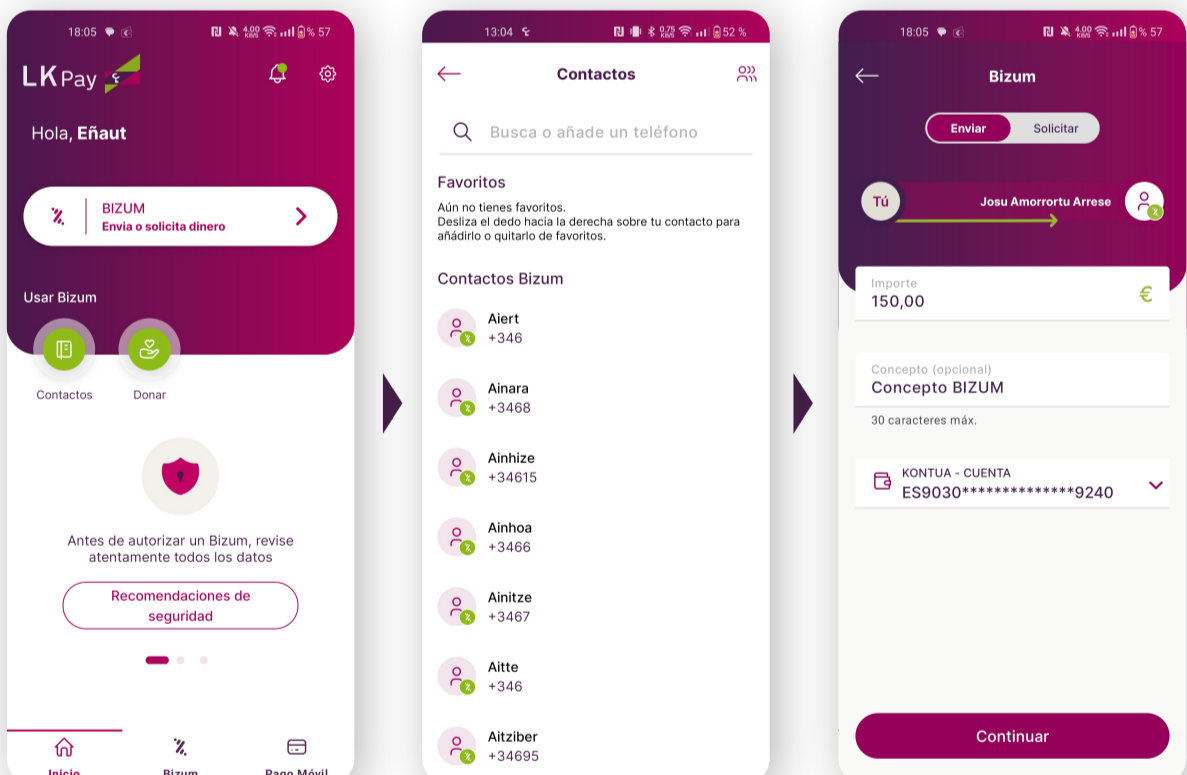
18:05 57

LK Pay

Hola, Eñaut

BIZUM
Envía o solicita dinero

Usar Bizum

Contactos

Donar

Antes de autorizar un Bizum, revise atentamente todos los datos

Recomendaciones de seguridad

Inicio

Bizum

Pago Móvil

13:04 52 %

Contactos

Busca o añade un teléfono

Favoritos

Aún no tienes favoritos.
Desliza el dedo hacia la derecha sobre tu contacto para añádirlo o quitarlo de favoritos.

Contactos Bizum

Aiert
+346

Ainara
+3468

Ainhize
+34615

Ainhoa
+3466

Ainitze
+3467

Aitte
+346

Aitziber
+34695

18:05 57

Bizum

Enviar

Solicitar

Tú

Josu Amorrortu Arrese

Importe
150,00

€

Concepto (opcional)
Concepto BIZUM

30 caracteres máx.

KONTUA - CUENTA
ES9030**************9240

Continuar